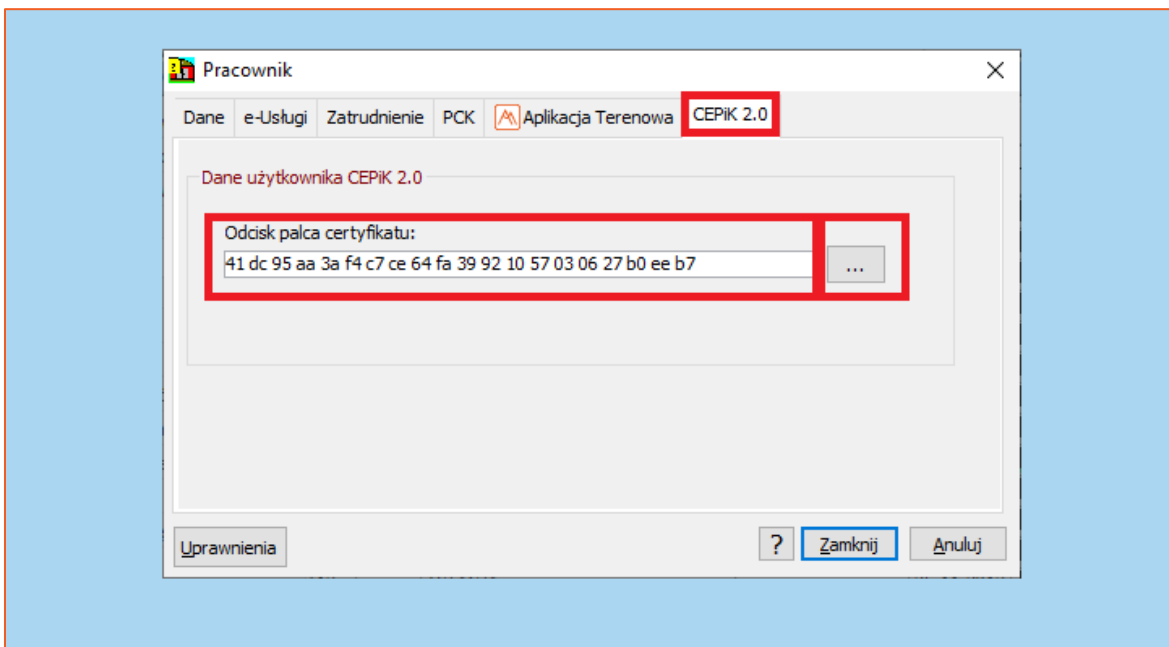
Pracownik

Dane e-Usługi Zatrudnienie PCK Aplikacja Terenowa CEPiK 2.0

Dane użytkownika CEPiK 2.0

Odcisk palca certyfikatu:

41 dc 95 aa 3a f4 c7 ce 64 fa 39 92 10 57 03 06 27 b0 ee b7

...

Uprawnienia

?

Zamknij

Anuluj